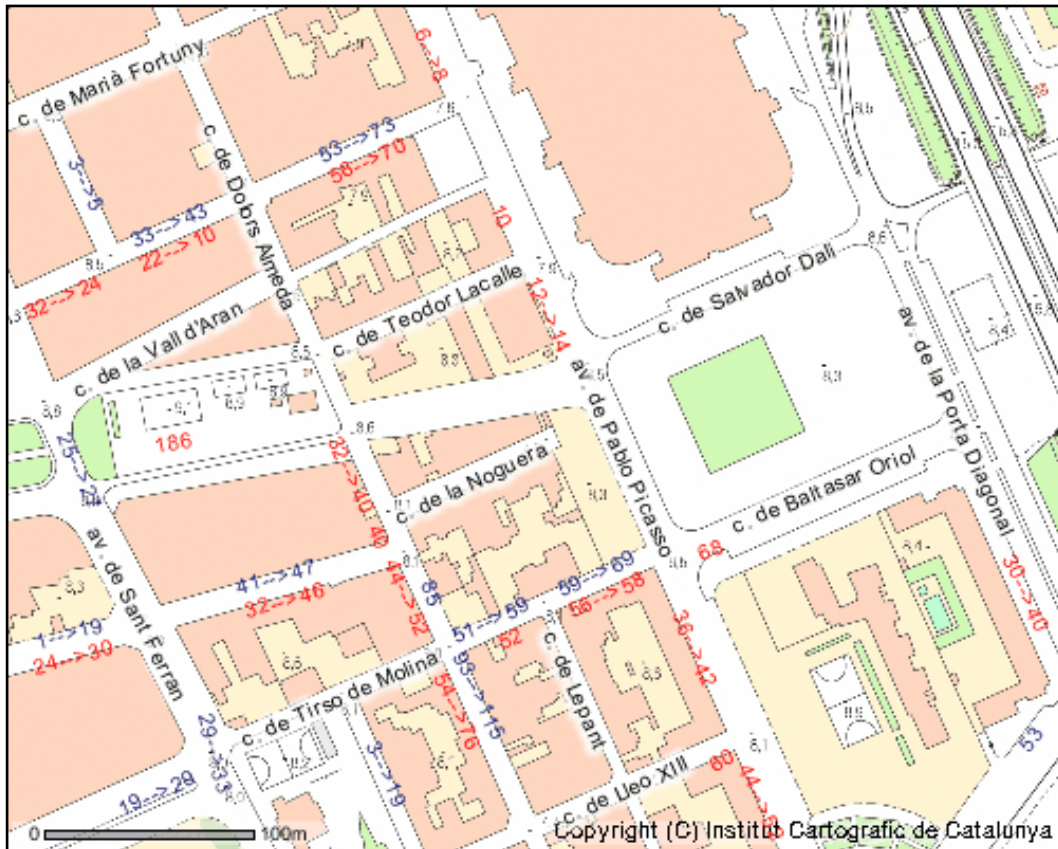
c. de Marià Fortuny
6-->8
c. de Dobrs Almeda
53-->73
58-->70
3-->5
33-->43
22-->10
10
32-->24
c. de la Vall d'Aran
c. de Teodor Lacalle
12-->14
c. de Salvador Dalí
av. de la Porta Diagonal
av. de Pablo Picasso
186
25-->27
32-->40
40
c. de la Noguera
c. de Baltasar Oriol
av. de Sant Ferran
41-->47
32-->46
44-->52
85
59-->69
56-->58
68
36-->42
30-->40
1-->19
24-->30
c. de Tirso de Molina
51-->59
52
c. de Lepant
93-->115
54-->76
29-->33
c. de Lleó XIII
60
44-->
3-->19
19-->29
53
0
100m
Copyright (C) Institut Cartogràfic de Catalunya